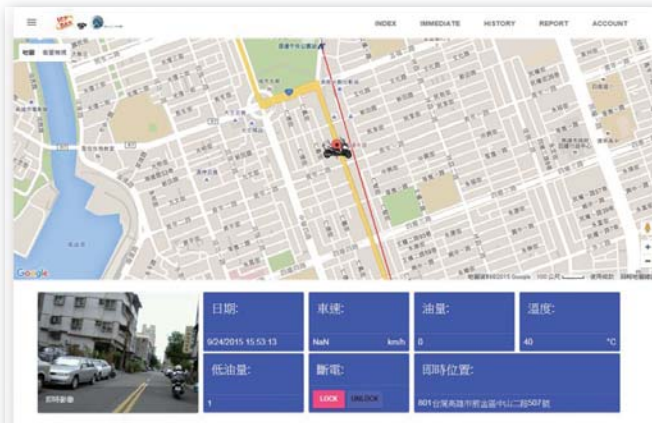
INDEX IMMEDIATE HISTORY REPORT ACCOUNT

地圖 衛星檢視

Google

即時影像

日期:
9/24/2015 15:53:13

車速:
NaN km/h

油量:
0

溫度:
40 °C

低油量:
1

斷電:
LOCK UNLOCK

即時位置:
801台灣高雄市前金區中山二路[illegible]號